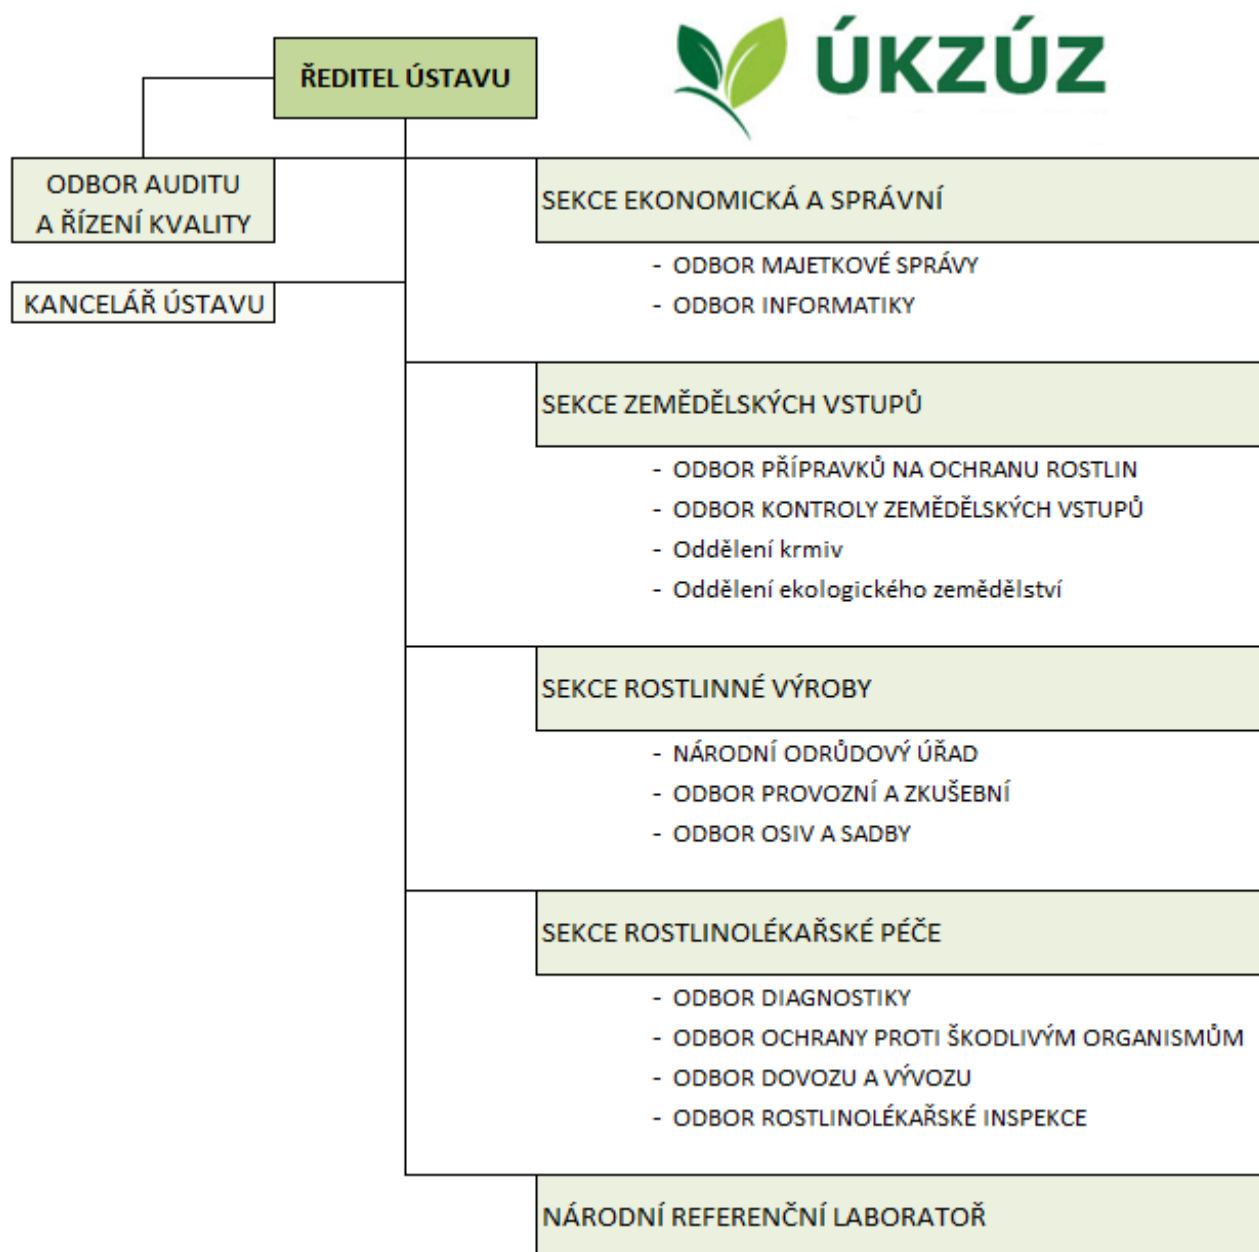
ŘEDITEL ÚSTAVU

ÚKZÚZ

ODBOR AUDITU A ŘÍZENÍ KVALITY

KANCELÁŘ ÚSTAVU

SEKCE EKONOMICKÁ A SPRÁVNÍ

- ODBOR MAJETKOVÉ SPRÁVY
- ODBOR INFORMATIKY

SEKCE ZEMĚDĚLSKÝCH VSTUPŮ

- ODBOR PŘÍPRAVKŮ NA OCHRANU ROSTLIN
- ODBOR KONTROLY ZEMĚDĚLSKÝCH VSTUPŮ
- Oddělení krmiv
- Oddělení ekologického zemědělství

SEKCE ROSTLINNÉ VÝROBY

- NÁRODNÍ ODRŮDOVÝ ÚŘAD
- ODBOR PROVOZNÍ A ZKUŠEBNÍ
- ODBOR OSIV A SADBY

SEKCE ROSTLINOLÉKAŘSKÉ PÉČE

- ODBOR DIAGNOSTIKY
- ODBOR OCHRANY PROTI ŠKODLIVÝM ORGANISMŮM
- ODBOR DOVOZU A VÝVOZU
- ODBOR ROSTLINOLÉKAŘSKÉ INSPEKCE

NÁRODNÍ REFERENČNÍ LABORATOŘ